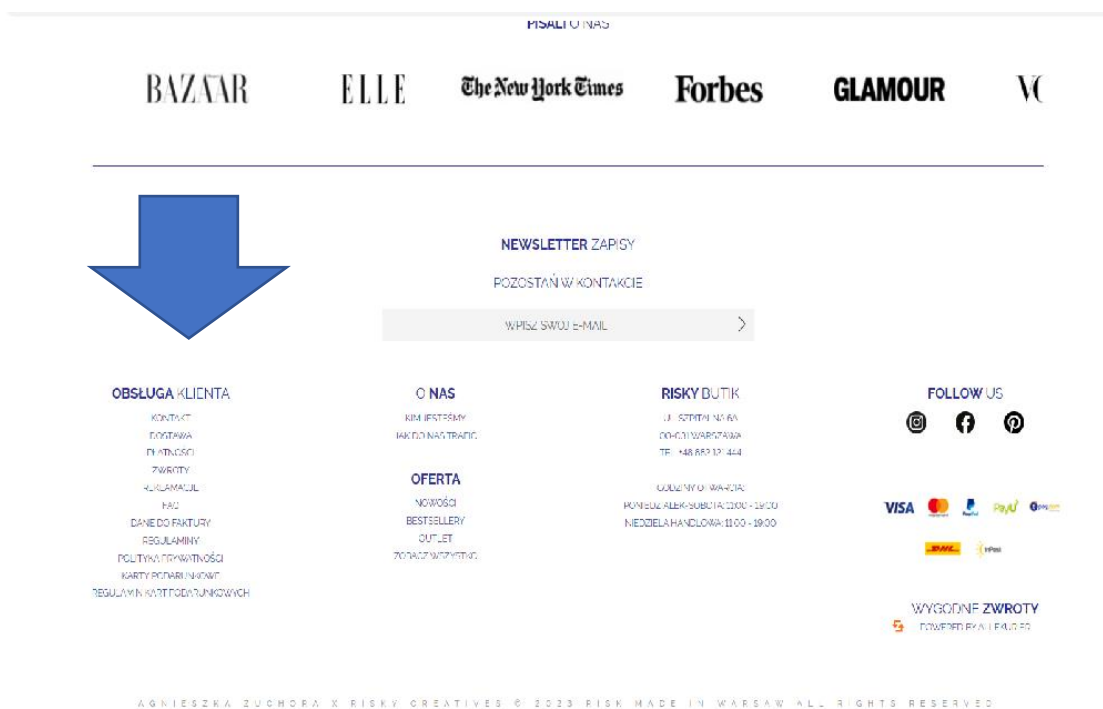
PISALI O NAS

BAZAAR ELLE The New York Times Forbes GLAMOUR VO

NEWSLETTER ZAPISY

POZOSTAŃ W KONTAKCIE

WPISZ SWÓJ E-MAIL

OBSŁUGA KLIENTA

KONTAKT
DOSTAWA
PŁATNOŚCI
ZWROTY
REKLAMACJE
FAQ
DANE DO FAKTURY
REGULAMINY
POLITYKA PRYWATNOŚCI
KARTY PODARUNKOWE
REGULAMIN KART PODARUNKOWYCH

O NAS

KIM JESTEŚMY
JAK DO NAS TRAFIĆ

OFERTA

NOWOŚCI
BESTSELLERY
OUTLET
ZOBACZ WSZYSTKO

RISKY BUTIK

UL. SZPITALNA 6A
00-031 WARSZAWA
TEL. +48 882 121 444

GODZINY OTWARCIA:
PONIEDZIAŁEK-SOBOTA: 11:00 - 19:00
NIEDZIELA HANDLOWA: 11:00 - 19:00

FOLLOW US

VISA PayPal PayU inPost DHL

WYGODNE ZWROTY
POWERED BY ALLEKURIER

AGNIESZKA ZUCHORA X RISKY CREATIVES © 2023 RISK MADE IN WARSAW ALL RIGHTS RESERVED